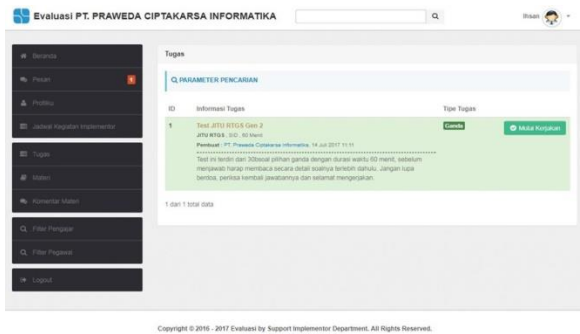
Evaluasi PT. PRAWEDA CIPTAKARSA INFORMATIKA

Ihsan

Beranda
Pesan 5
Profilku
Jadwal Kegiatan Implementor
Tugas
Materi
Komentar Materi
Filter Pengajar
Filter Pegawai
Logout

Tugas

PARAMETER PENCARIAN

| ID | Informasi Tugas | Tipe Tugas | |
|---|---|---|---|
| 1 | Test JITU RTGS Gen 2<br>JITU RTGS , S/D , 60 Menit<br>Pembuat : PT. Praweda Ciptakarsa Informatika, 14 Juli 2017 11:11<br>Test ini terdiri dari 30 soal pilihan ganda dengan durasi waktu 60 menit, sebelum menjawab harap membaca secara detail soalnya terlebih dahulu. Jangan lupa berdoa, periksa kembali jawabannya dan selamat mengerjakan. | Ganda | Mulai Kerjakan |

1 dari 1 total data

Copyright © 2016 - 2017 Evaluasi by Support Implementor Department. All Rights Reserved.